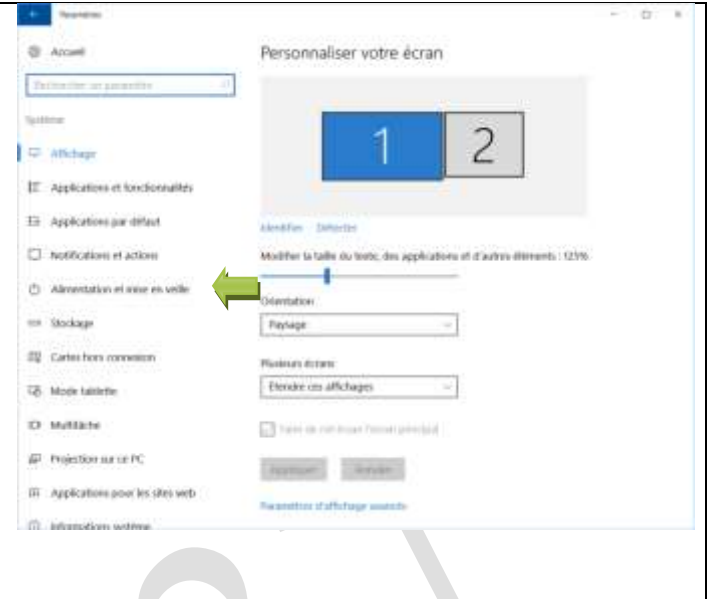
Paramètres

Accueil

Rechercher un paramètre

Système

Affichage

Applications et fonctionnalités

Applications par défaut

Notifications et actions

Alimentation et mise en veille

Stockage

Cartes hors connexion

Mode tablette

Multitâche

Projection sur ce PC

Applications pour les sites web

Informations système

Personnaliser votre écran

1

2

Identifier Détecter

Modifier la taille du texte, des applications et d'autres éléments : 125%

Orientation

Paysage

Plusieurs écrans

Étendre ces affichages

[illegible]

Appliquer Annuler

Paramètres d'affichage avancés